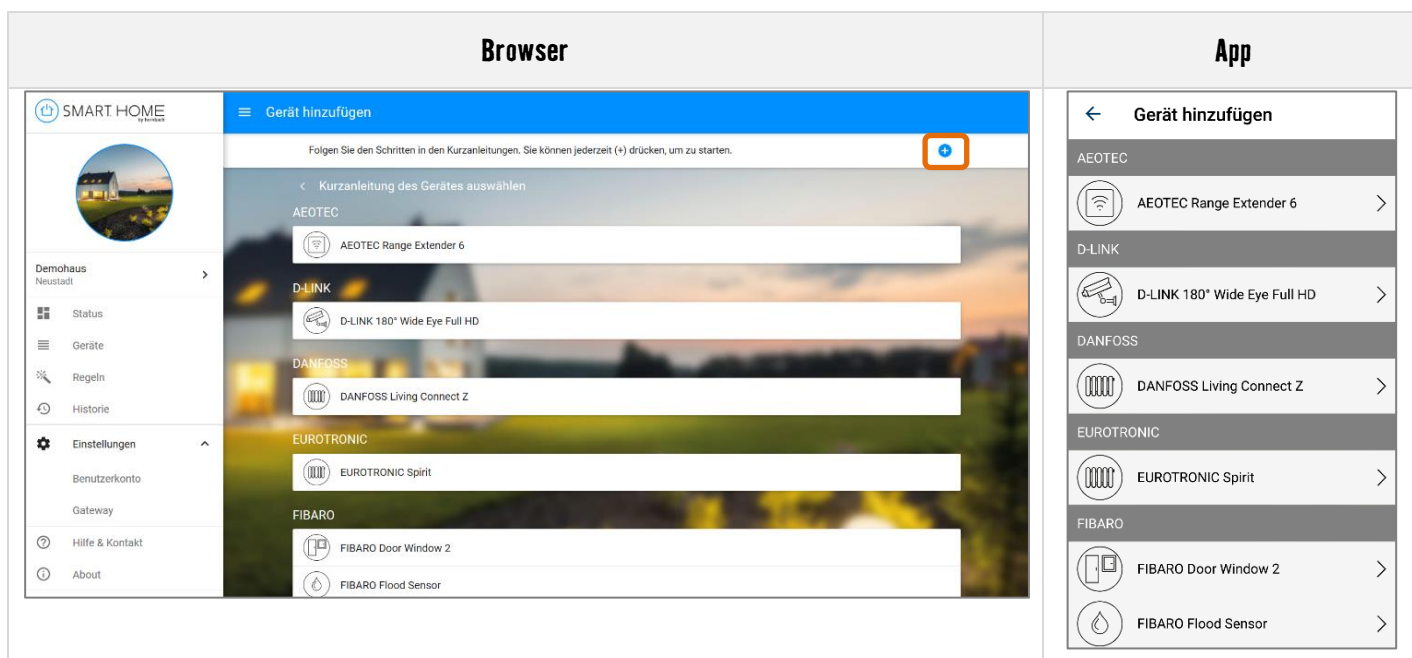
| Browser | App |
|---|---|

SMART HOME
by Seckbach

Gerät hinzufügen

Folgen Sie den Schritten in den Kurzanleitungen. Sie können jederzeit (+) drücken, um zu starten.

Demohaus
Neustadt

Status

Geräte

Regeln

Historie

Einstellungen

Benutzerkonto

Gateway

Hilfe & Kontakt

About

< Kurzanleitung des Gerätes auswählen

AEOTEC

AEOTEC Range Extender 6

D-LINK

D-LINK 180° Wide Eye Full HD

DANFOSS

DANFOSS Living Connect Z

EUROTRONIC

EUROTRONIC Spirit

FIBARO

FIBARO Door Window 2

FIBARO Flood Sensor

← Gerät hinzufügen

AEOTEC

AEOTEC Range Extender 6

D-LINK

D-LINK 180° Wide Eye Full HD

DANFOSS

DANFOSS Living Connect Z

EUROTRONIC

EUROTRONIC Spirit

FIBARO

FIBARO Door Window 2

FIBARO Flood Sensor